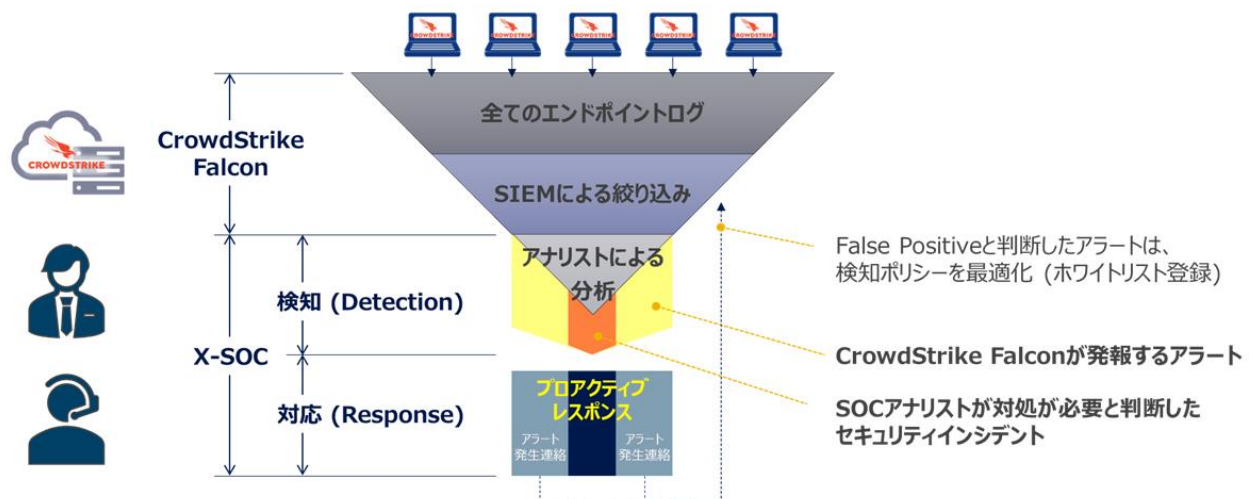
CROWDSTRIKE CROWDSTRIKE CROWDSTRIKE CROWDSTRIKE CROWDSTRIKE

CROWDSTRIKE

CrowdStrike Falcon

全てのエンドポイントログ

SIEMによる絞り込み

アナリストによる分析

False Positiveと判断したアラートは、
検知ポリシーを最適化（ホワイトリスト登録）

X-SOC

検知 (Detection)

CrowdStrike Falconが発報するアラート

対応 (Response)

プロアクティブレスポンス

アラート発生連絡

アラート発生連絡

SOCアナリストが対処が必要と判断したセキュリティインシデント